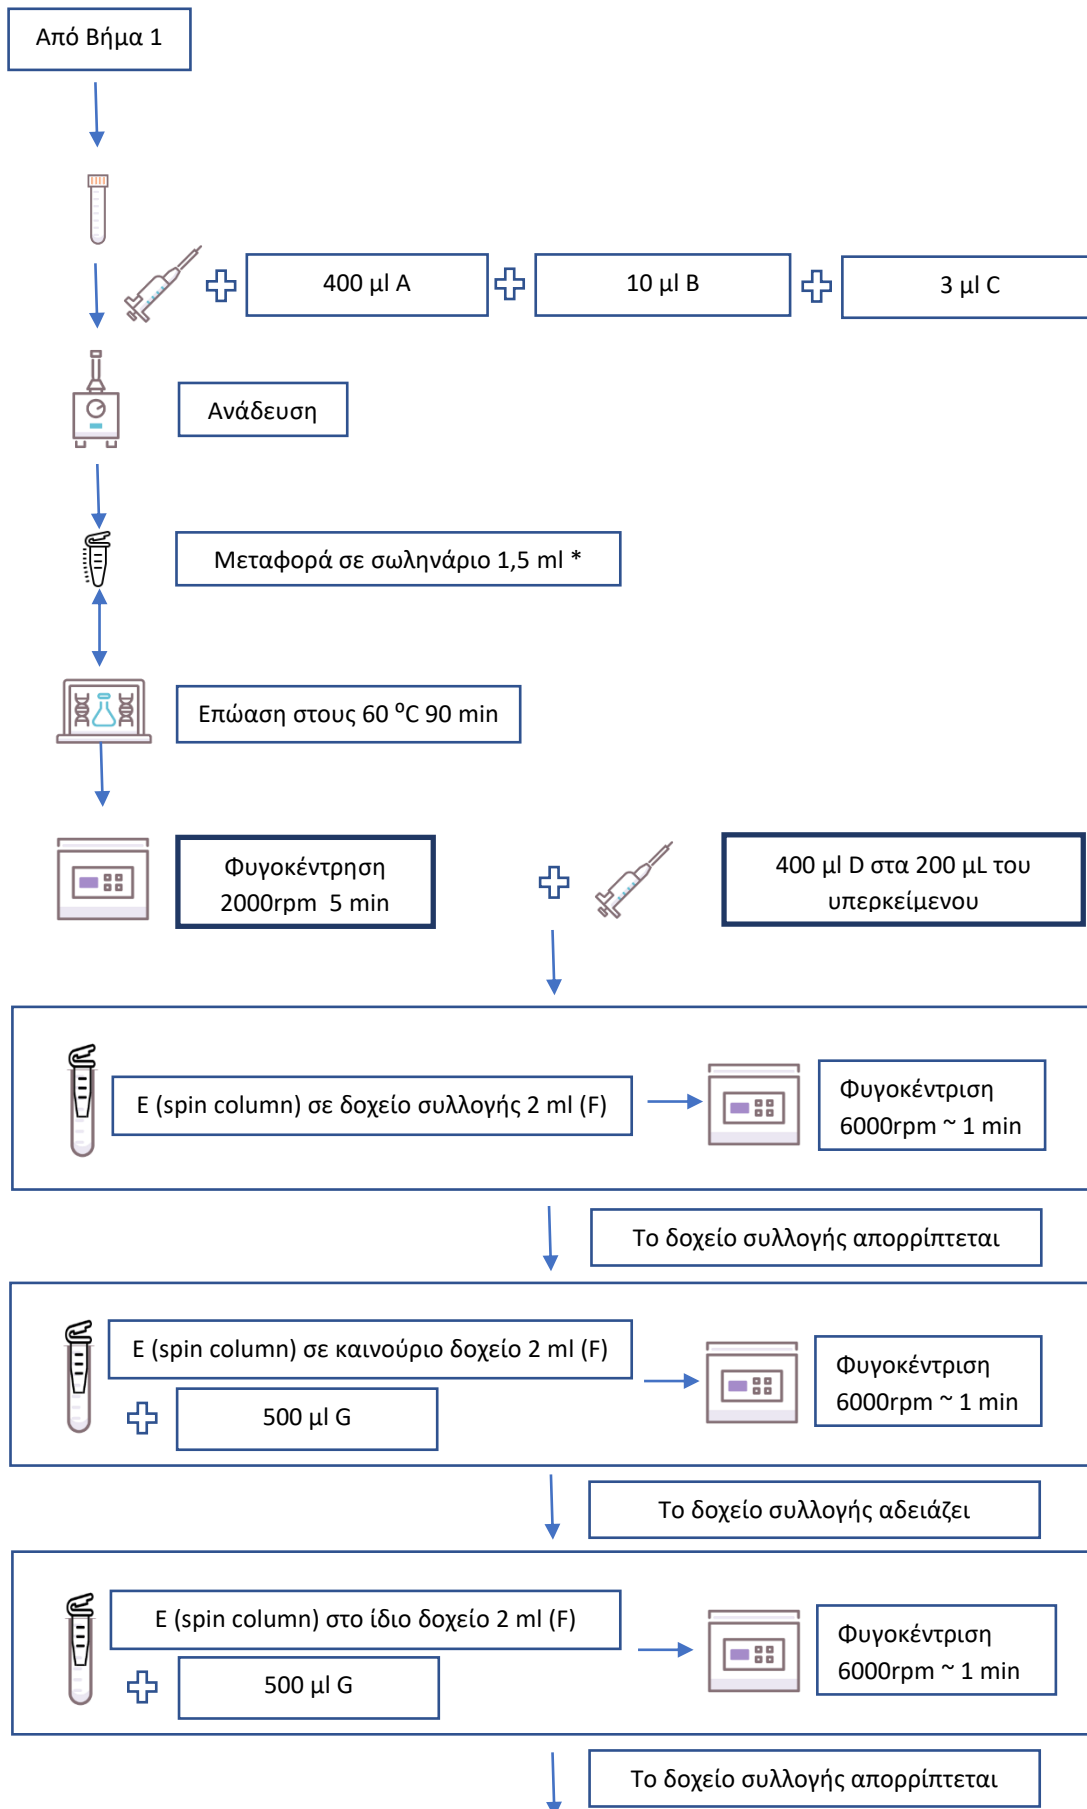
Από Βήμα 1

400 μl A

10 μl B

3 μl C

Ανάδευση

Μεταφορά σε σωληνάριο 1,5 ml *

Επώαση στους 60 $^{o}$C 90 min

Φυγοκέντρηση 2000rpm 5 min

400 μl D στα 200 μL του υπερκείμενου

E (spin column) σε δοχείο συλλογής 2 ml (F)

Φυγοκέντριση 6000rpm ~ 1 min

Το δοχείο συλλογής απορρίπτεται

E (spin column) σε καινούριο δοχείο 2 ml (F)

500 μl G

Φυγοκέντριση 6000rpm ~ 1 min

Το δοχείο συλλογής αδειάζει

E (spin column) στο ίδιο δοχείο 2 ml (F)

500 μl G

Φυγοκέντριση 6000rpm ~ 1 min

Το δοχείο συλλογής απορρίπτεται